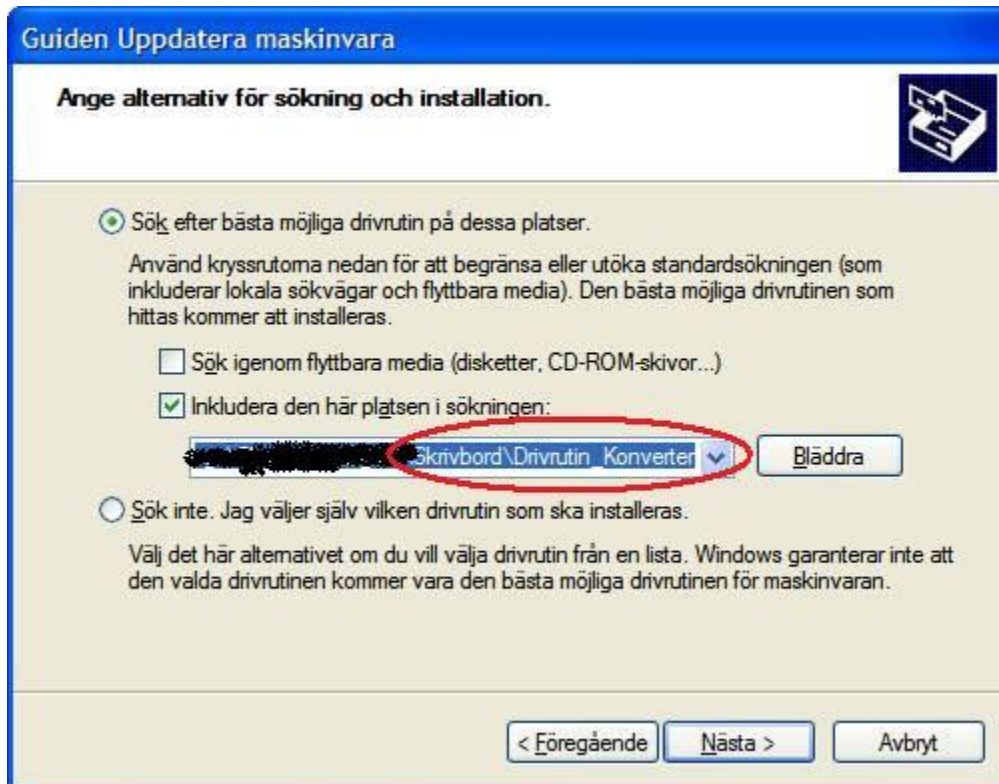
Guiden Uppdatera maskinvara

Ange alternativ för sökning och installation.

Sök efter bästa möjliga drivrutin på dessa platser.

Använd kryssrutorna nedan för att begränsa eller utöka standardsökningen (som inkluderar lokala sökvägar och flyttbara media). Den bästa möjliga drivrutinen som hittas kommer att installeras.

Sök igenom flyttbara media (disketter, CD-ROM-skivor...)

Inkludera den här platsen i sökningen:

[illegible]Skrivbord\Drivrutin_Konverter

Bläddra

Sök inte. Jag väljer själv vilken drivrutin som ska installeras.

Välj det här alternativet om du vill välja drivrutin från en lista. Windows garanterar inte att den valda drivrutinen kommer vara den bästa möjliga drivrutinen för maskinvaran.

< Föregående

Nästa >

Avbryt